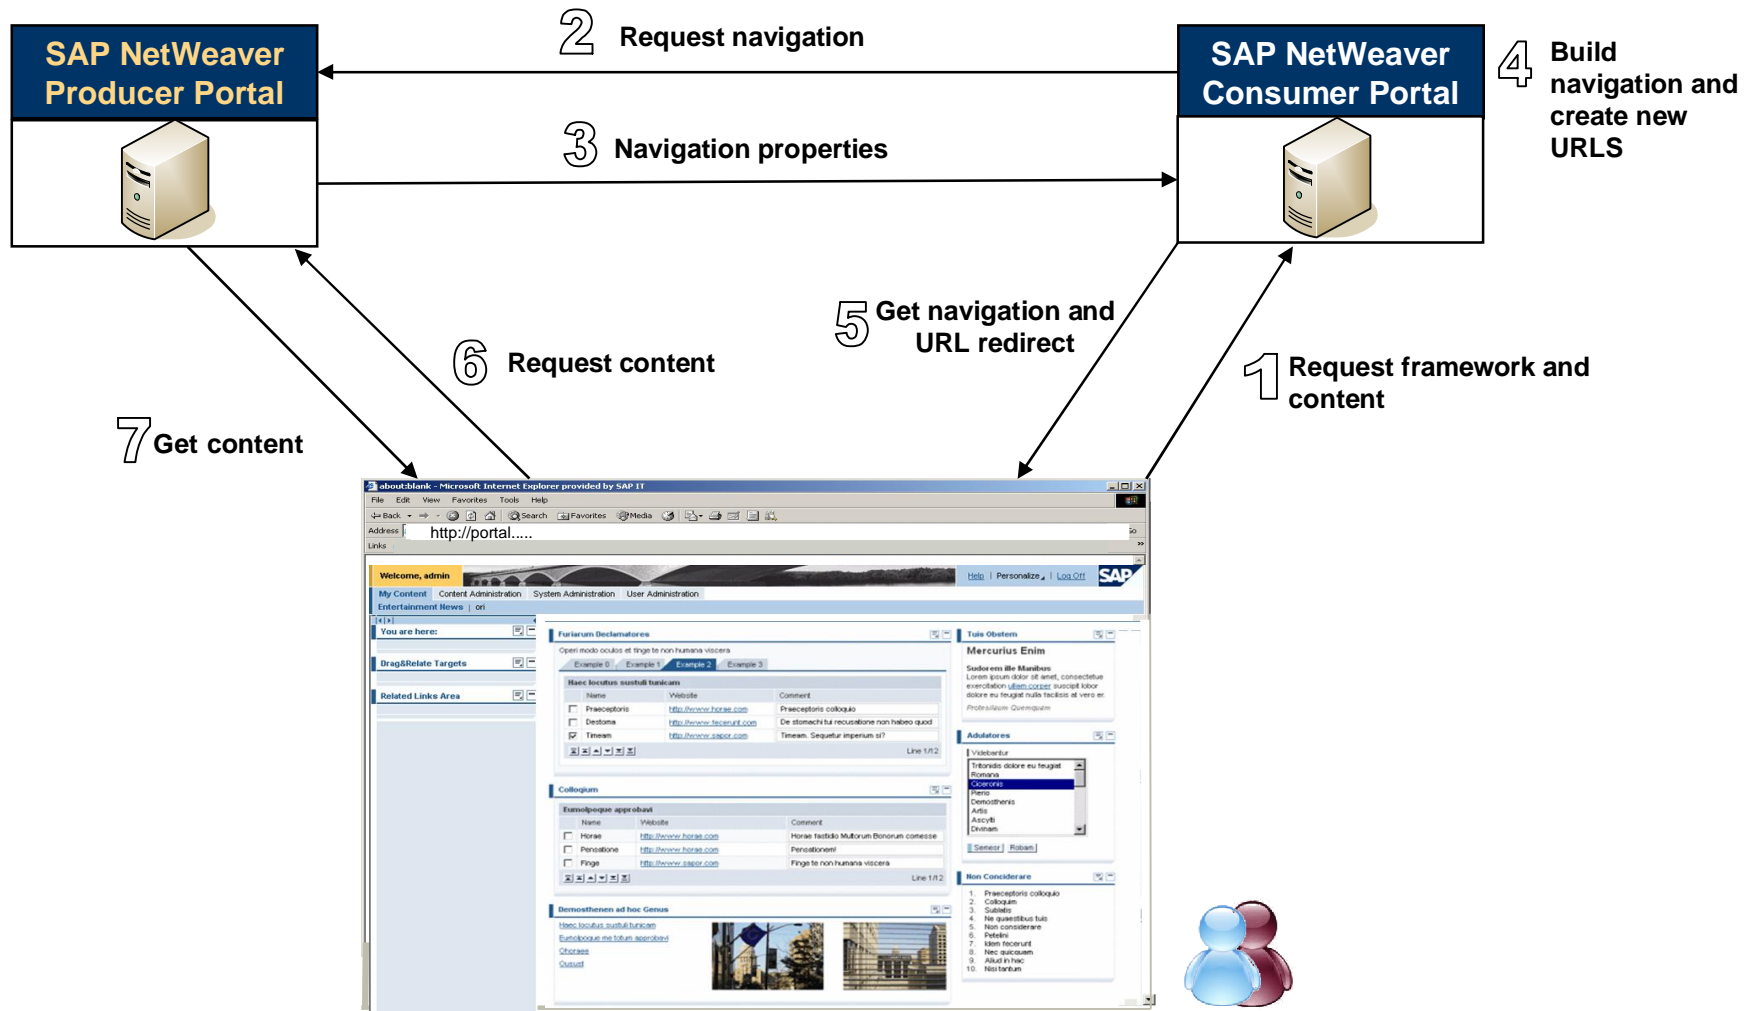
SAP NetWeaver Producer Portal

2 Request navigation

SAP NetWeaver Consumer Portal

4 Build navigation and create new URLS

3 Navigation properties

5 Get navigation and URL redirect

6 Request content

1 Request framework and content

7 Get content

about:blank - Microsoft Internet Explorer provided by SAP IT

File Edit View Favorites Tools Help

Back Search Favorites Media

Address http://portal.....

Links

Welcome, admin

Help | Personalize | Log Off

SAP

My Content Content Administration System Administration User Administration

Entertainment News | ori

You are here:

Drag&Relate Targets

Related Links Area

Furiarum Declamatores

Operi modo oculos et finge te non humana viscera

Example 0 Example 1 Example 2 Example 3

Haec locutus sustuli tunicam

| | Name | Website | Comment |
|---|---|---|---|
| | Praeceptoris | http://www.horae.com | Praeceptoris colloquio |
| | Destoma | http://www.fecerunt.com | De stomachi tui recusatione non habeo quod |
| ☑ | Timeam | http://www.sapor.com | Timeam. Sequetur imperium si? |

Line 1/12

Colloquium

Eumolpoque approbavi

| | Name | Website | Comment |
|---|---|---|---|
| | Horae | http://www.horae.com | Horae fastidio Multorum Bonorum comesse |
| | Pensatione | http://www.horae.com | Pensationem! |
| | Finge | http://www.sapor.com | Finge te non humana viscera |

Line 1/12

Demosthenen ad hoc Genus

Haec locutus sustuli tunicam
Eumolpoque me totum approbavi
Choraea
Ousust

Tuis Obstem

Mercurius Enim

Sudorem ille Manibus
Lorem ipsum dolor sit amet, consectetue exercitation ullam corper suscipit lobor dolore eu feugiat nulla facilisis at vero er.

Protesilaum Quemquem

Adulatores

Videbantur

Tritonidis dolore eu feugiat
Romana
Ciceronis
Plerio
Demosthenis
Artis
Ascyti
Divinam

Semest Roban

Non Conciderare

1. Praeceptoris colloquio
2. Colloquim
3. Sublatis
4. Ne quaestibus tuis
5. Non considerare
6. Petelini
7. Idem fecerunt
8. Nec quicquam
9. Aliud in hac
10. Nisi tantum